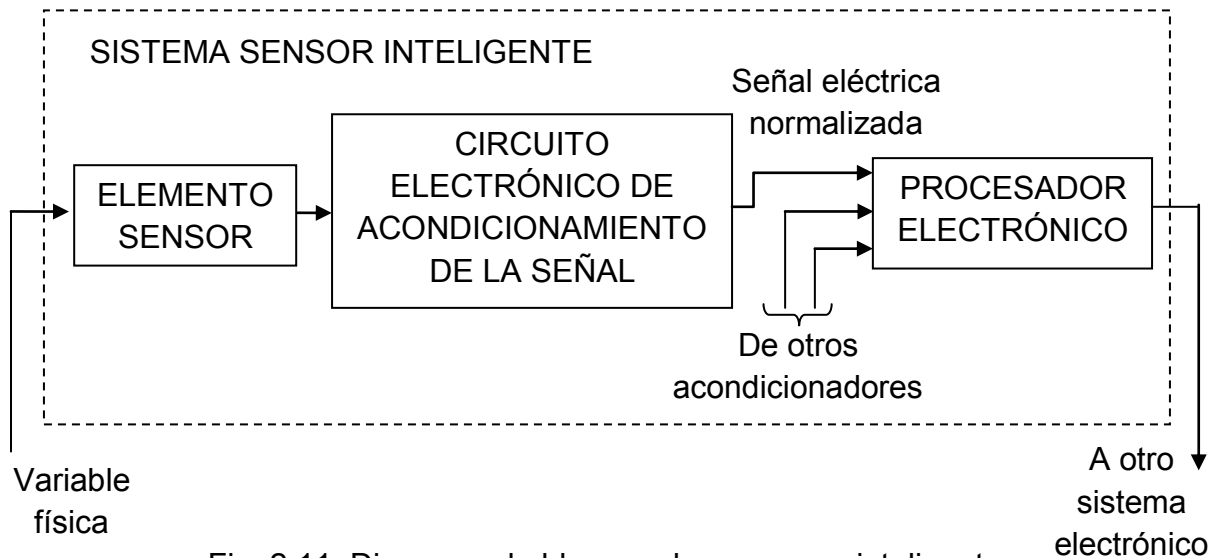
SISTEMA SENSOR INTELIGENTE

Señal eléctrica normalizada

ELEMENTO SENSOR

CIRCUITO ELECTRÓNICO DE ACONDICIONAMIENTO DE LA SEÑAL

PROCESADOR ELECTRÓNICO

De otros acondicionadores

Variable física

A otro sistema electrónico

Fig. 2.11. Diagrama de bloques de un sensor inteligente